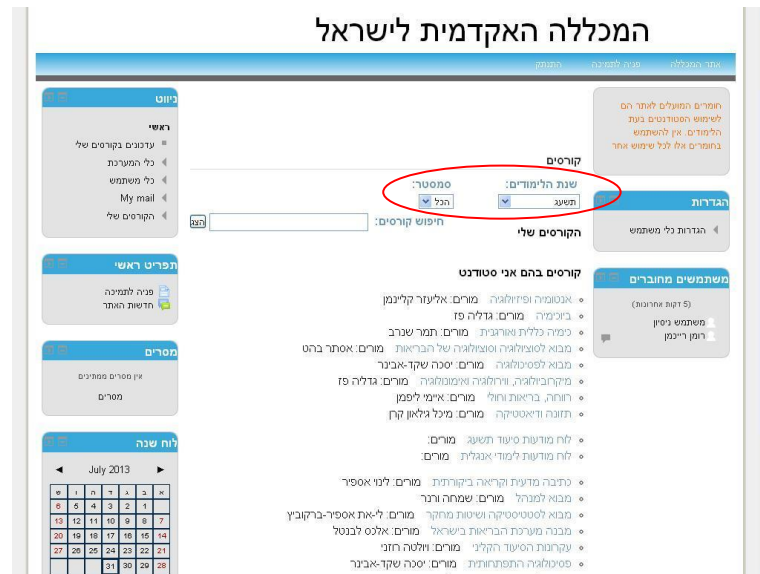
המכללה האקדמית לישראל

אתר המכללה | פניה לתמיכה | התנתק

חומרים המועלים לאתר הם לשימוש הסטודנטים בעת הלימודים. אין להשתמש בחומרים אלו לכל שימוש אחר

הגדרות
הגדרות כלי משתמש

משתמשים מחוברים
(5 דקות אחרונות)
משתמש ניסיון
רומן רייזמן

קורסים

שנת הלימודים: תשעג
סמסטר: הכל

חיפוש קורסים: הצג

הקורסים שלי

קורסים בהם אני סטודנט

- אנטומיה ופיזיולוגיה מורים: אליעזר קליינמן
- ביוכימיה מורים: גדליה פז
- כימיה כללית ואורגנית מורים: תמר שרגר
- מבוא לסוציולוגיה וסוציולוגיה של הבריאות מורים: אסתר בהט
- מבוא לפסיכולוגיה מורים: יסכה שקד-אבינר
- מיקרוביולוגיה, וירולוגיה ואימונולוגיה מורים: גדליה פז
- רווחה, בריאות וחולי מורים: איימי ליפמן
- תזונה ודיאטטיקה מורים: מיכל גילאון קרן

- לוח מודעות סיעוד תשעג מורים:
- לוח מודעות לימודי אנגלית מורים:

- כתיבה מדעית וקריאה ביקורתית מורים: לינוי אספיר
- מבוא למנהל מורים: שמחה ורנר
- מבוא לסטטיסטיקה ושיטות מחקר מורים: לי-את אספיר-ברקוביץ
- מבנה מערכת הבריאות בישראל מורים: אלכס לבנטל
- עקרונות הסיעוד הקליני מורים: וולטה חזני
- פסיכולוגיה התפתחותית מורים: יסכה שקד-אבינר

ניווט
ראשי
עדכונים בקורסים שלי
כלי המערכת
כלי משתמש
My mail
הקורסים שלי

תפריט ראשי
פניה לתמיכה
חדשות האתר

מסרים
אין מסרים ממתינים
מסרים

לוח שנה
◄ July 2013 ►

| ש | ו | ה | ד | ג | ב | א |
|---|---|---|---|---|---|---|
| 6 | 5 | 4 | 3 | 2 | 1 | |
| 13 | 12 | 11 | 10 | 9 | 8 | 7 |
| 20 | 19 | 18 | 17 | 16 | 15 | 14 |
| 27 | 26 | 25 | 24 | 23 | 22 | 21 |
| | | | 31 | 30 | 29 | 28 |